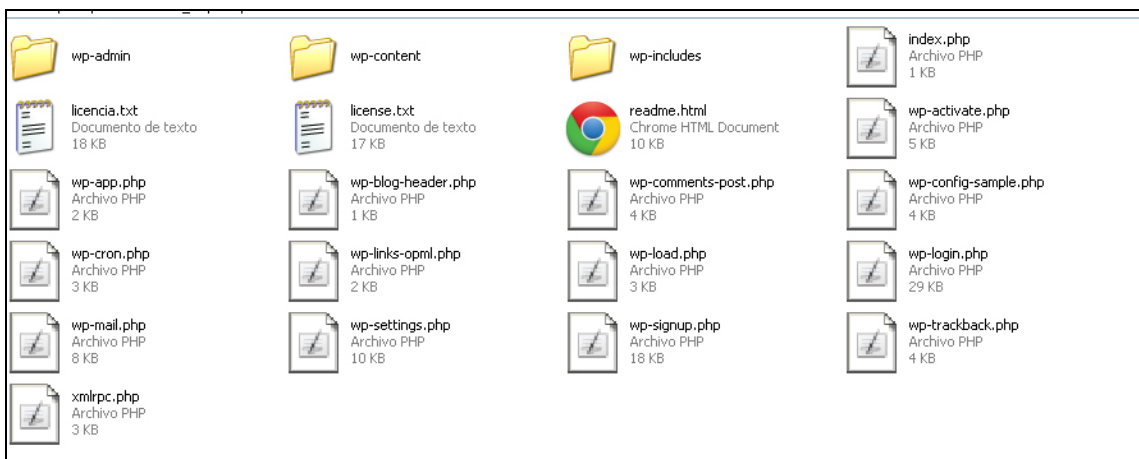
wp-admin

wp-content

wp-includes

index.php
Archivo PHP
1 KB

licencia.txt
Documento de texto
18 KB

license.txt
Documento de texto
17 KB

readme.html
Chrome HTML Document
10 KB

wp-activate.php
Archivo PHP
5 KB

wp-app.php
Archivo PHP
2 KB

wp-blog-header.php
Archivo PHP
1 KB

wp-comments-post.php
Archivo PHP
4 KB

wp-config-sample.php
Archivo PHP
4 KB

wp-cron.php
Archivo PHP
3 KB

wp-links-opml.php
Archivo PHP
2 KB

wp-load.php
Archivo PHP
3 KB

wp-login.php
Archivo PHP
29 KB

wp-mail.php
Archivo PHP
8 KB

wp-settings.php
Archivo PHP
10 KB

wp-signup.php
Archivo PHP
18 KB

wp-trackback.php
Archivo PHP
4 KB

xmlrpc.php
Archivo PHP
3 KB